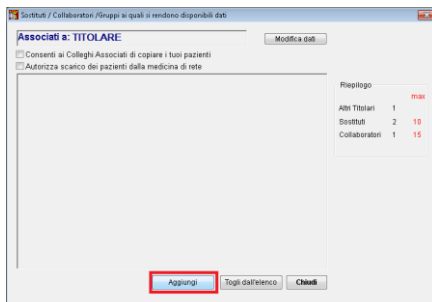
Sostituti / Collaboratori /Gruppi si quali si rendono disponibili dati

Associati a: TITOLARE

Modifica dati

Consenti ai Colleghi Associati di copiare i tuoi pazienti

Autorizza scarico dei pazienti dalla medicina di rete

Riepilogo

| | | max |
|---|---|---|
| Altri Titolari | 1 | |
| Sostituti | 2 | 10 |
| Collaboratori | 1 | 15 |

Aggiungi

Togli dall'elenco

Chiudi